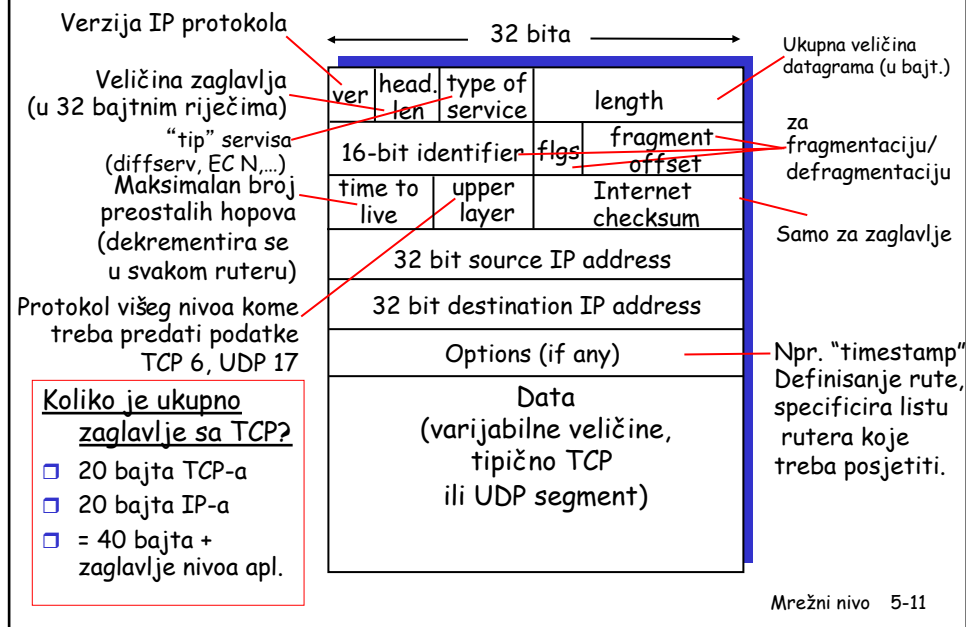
Verzija IP protokola

Veličina zaglavlja (u 32 bajtnim riječima)

"tip" servisa (diffserv, EC N,...)

Maksimalan broj preostalih hopova (dekrementira se u svakom ruteru)

Protokol višeg nivoa kome treba predati podatke TCP 6, UDP 17

32 bita

| ver | head. len | type of service | length | |
|---|---|---|---|---|
| 16-bit identifier | | | flgs | fragment offset |
| time to live | upper layer | Internet checksum | | |
| 32 bit source IP address | | | | |
| 32 bit destination IP address | | | | |
| Options (if any) | | | | |
| Data (varijabilne veličine, tipično TCP ili UDP segment) | | | | |

Ukupna veličina datagrama (u bajt.)

za fragmentaciju/ defragmentaciju

Samo za zaglavlje

Npr. "timestamp" Definisanje rute, specificira listu rutera koje treba posjetiti.

Koliko je ukupno zaglavlje sa TCP?
- 20 bajta TCP-a
- 20 bajta IP-a
- = 40 bajta + zaglavlje nivoa apl.

Mrežni nivo 5-11